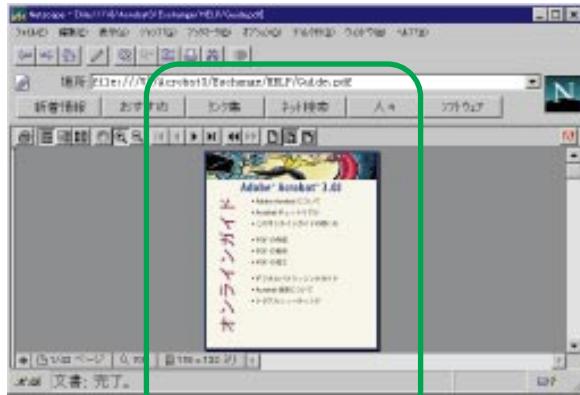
Netscape - [file:///D|/Acrobat3/Exchange/HELP/Guide.pdf]

ファイル(F) 編集(E) 表示(V) ジャンプ(G) ブックマーク(B) オプション(O) ディレクトリ(D) ウィンドウ(W) ヘルプ(H)

場所: file:///D|/Acrobat3/Exchange/HELP/Guide.pdf

新着情報 おすすめ セレクト集 ネット検索 人々 ソフトウェア

N

Adobe® Acrobat® 3.0J

オンラインガイド

• Adobe Acrobat について
• Acrobat チュートリアル
• このオンラインガイドの使い方
• PDF の作成
• PDF の表示
• PDF の加工
• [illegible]
• Acrobat 製品について
• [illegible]

1/68 ページ

150 x 130 pt

文書: 完了。